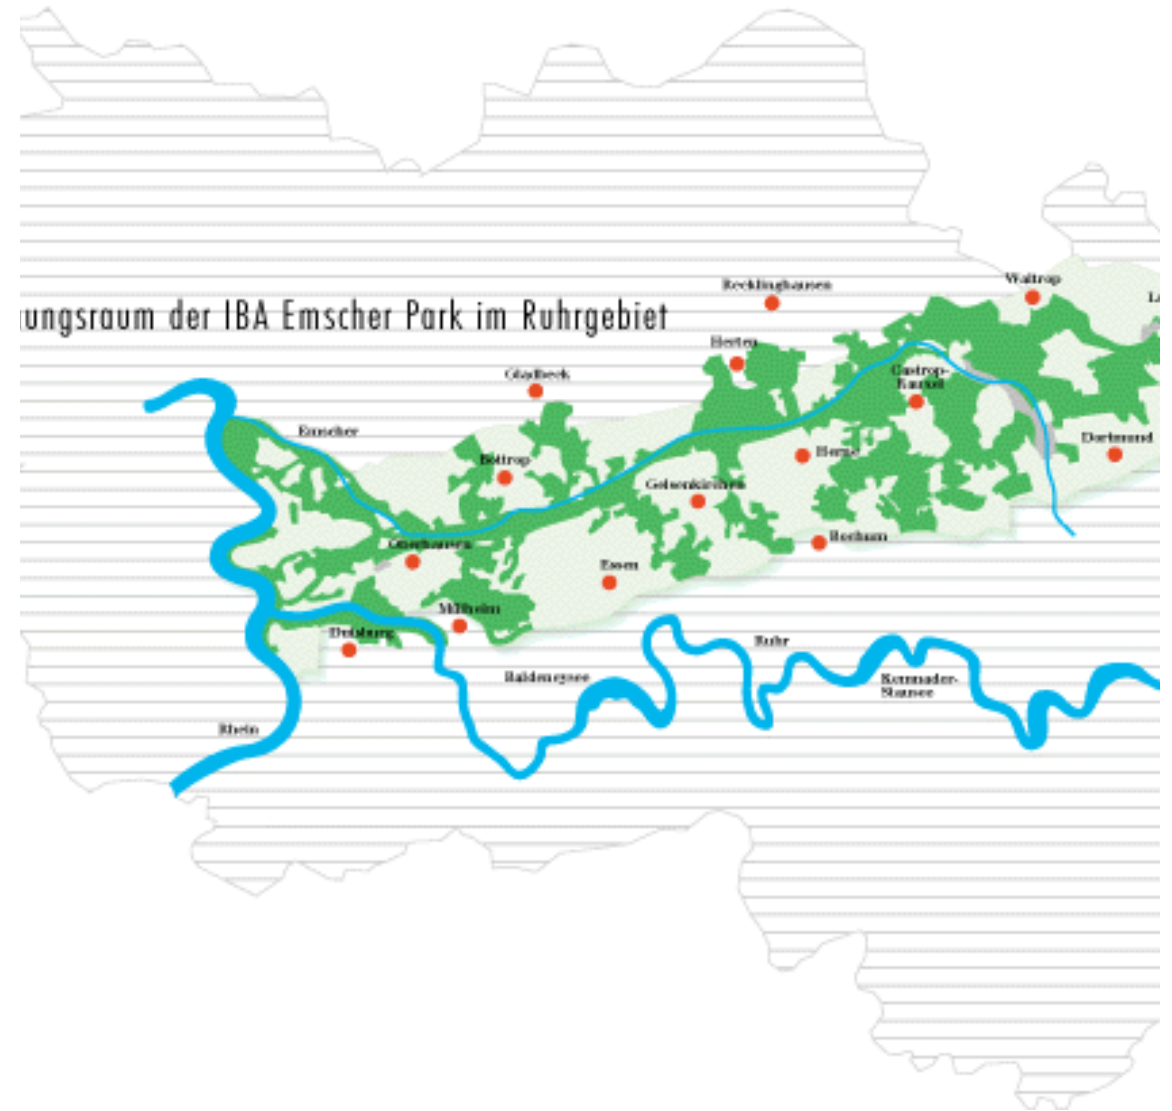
ungsraum der IBA Emscher Park im Ruhrgebiet

Recklinghausen

Waltrop

La

Herten

Gladbeck

Castrop-Rauxel

Emscher

Bottrop

Herne

Dortmund

Gelsenkirchen

Oberhausen

Bochum

Essen

Mülheim

Duisburg

Ruhr

Baldeneysee

Kemnader-Stausee

Rhein